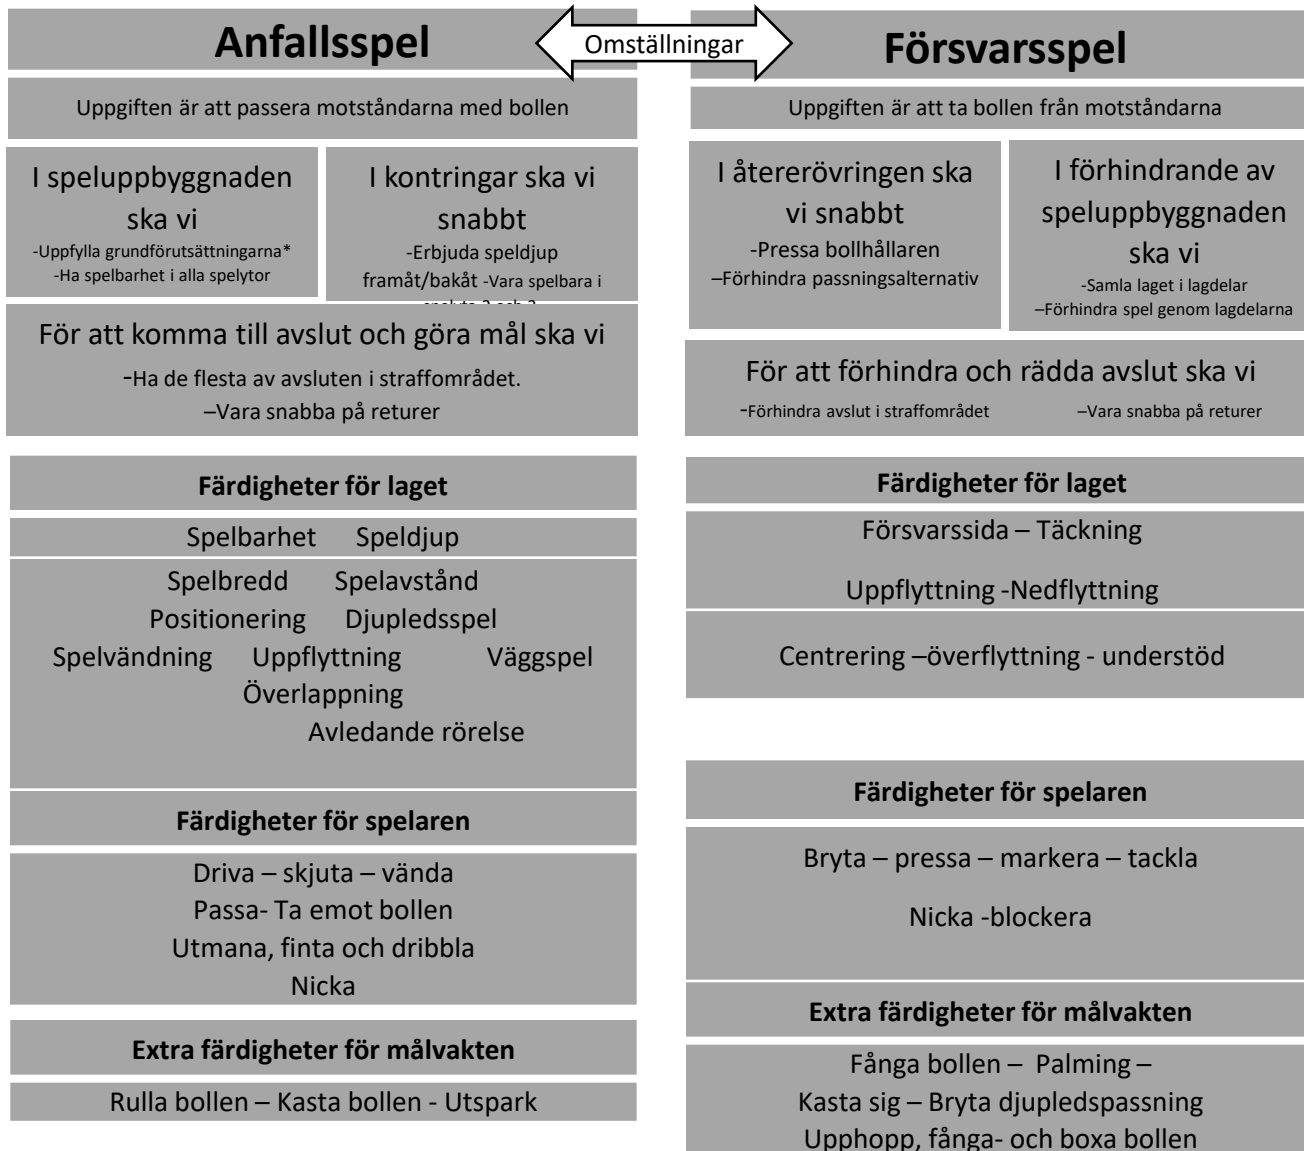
**Anfallsspel**

Omställningar

**Försvarsspel**

Uppgiften är att passera motståndarna med bollen

I speluppbyggnaden ska vi
-Uppfylla grundförutsättningarna*
-Ha spelbarhet i alla spelytor

I kontringar ska vi snabbt
-Erbjuda speldjup framåt/bakåt -Vara spelbara i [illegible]

För att komma till avslut och göra mål ska vi
-Ha de flesta av avsluten i straffområdet.
–Vara snabba på returer

**Färdigheter för laget**

Spelbarhet Speldjup

Spelbredd Spelavstånd
Positionering Djupledsspel
Spelvändning Uppflyttning Väggspel
Överlappning
Avledande rörelse

**Färdigheter för spelaren**

Driva – skjuta – vända
Passa- Ta emot bollen
Utmana, finta och dribbla
Nicka

**Extra färdigheter för målvakten**

Rulla bollen – Kasta bollen - Utspark

Uppgiften är att ta bollen från motståndarna

I återerövringen ska vi snabbt
-Pressa bollhållaren
–Förhindra passningsalternativ

I förhindrande av speluppbyggnaden ska vi
-Samla laget i lagdelar
–Förhindra spel genom lagdelarna

För att förhindra och rädda avslut ska vi
-Förhindra avslut i straffområdet –Vara snabba på returer

**Färdigheter för laget**

Försvarssida – Täckning

Uppflyttning -Nedflyttning

Centrering –överflyttning - understöd

**Färdigheter för spelaren**

Bryta – pressa – markera – tackla

Nicka -blockera

**Extra färdigheter för målvakten**

Fånga bollen – Palming –
Kasta sig – Bryta djupledspassning
Upphopp, fånga- och boxa bollen